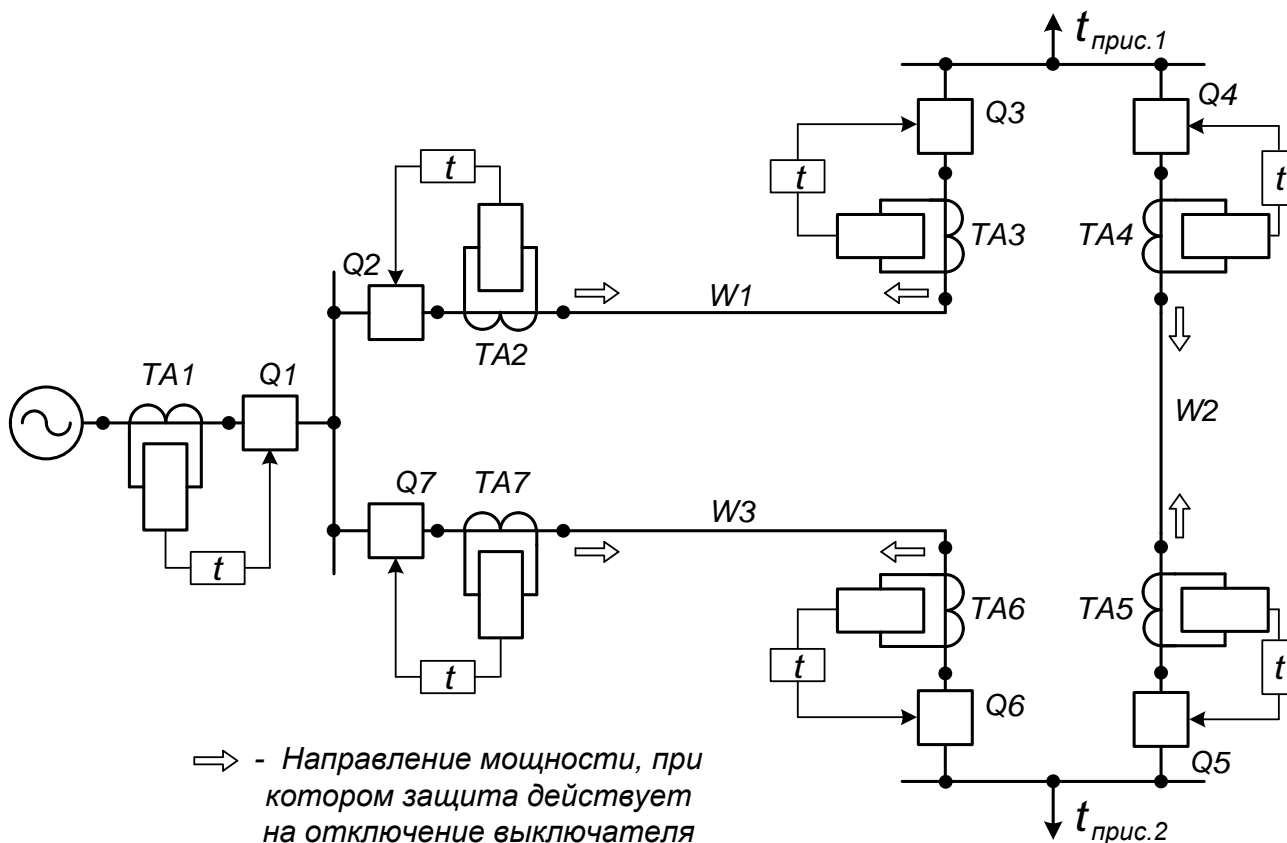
$t_{прис.1}$

Q3

Q4

t

t

TA3

TA4

t

Q2

W1

TA2

TA1

Q1

W2

Q7

TA7

W3

t

TA6

TA5

t

t

t

Q6

Q5

⇨ - Направление мощности, при котором защита действует на отключение выключателя

$t_{прис.2}$